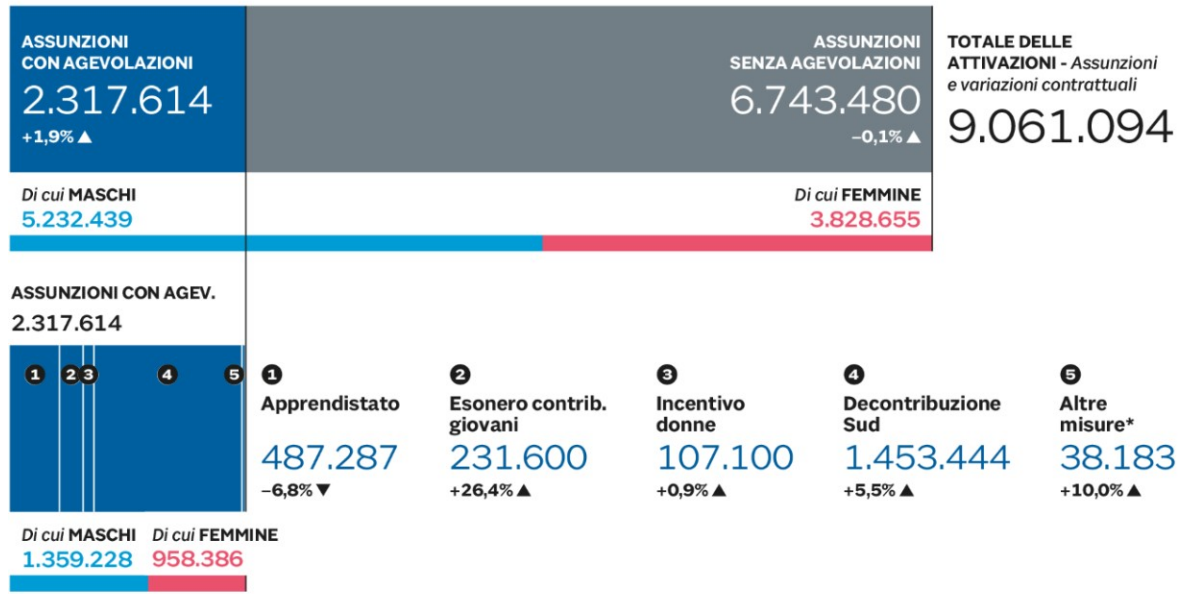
ASSUNZIONI CON AGEVOLAZIONI
2.317.614
+1,9% ▲

ASSUNZIONI SENZA AGEVOLAZIONI
6.743.480
–0,1% ▲

TOTALE DELLE ATTIVAZIONI - Assunzioni e variazioni contrattuali
9.061.094

Di cui MASCHI
5.232.439

Di cui FEMMINE
3.828.655

ASSUNZIONI CON AGEV.
2.317.614

1 2 3 4 5

1
Apprendistato
487.287
–6,8% ▼

2
Esonero contrib. giovani
231.600
+26,4% ▲

3
Incentivo donne
107.100
+0,9% ▲

4
Decontribuzione Sud
1.453.444
+5,5% ▲

5
Altre misure*
38.183
+10,0% ▲

Di cui MASCHI
1.359.228

Di cui FEMMINE
958.386